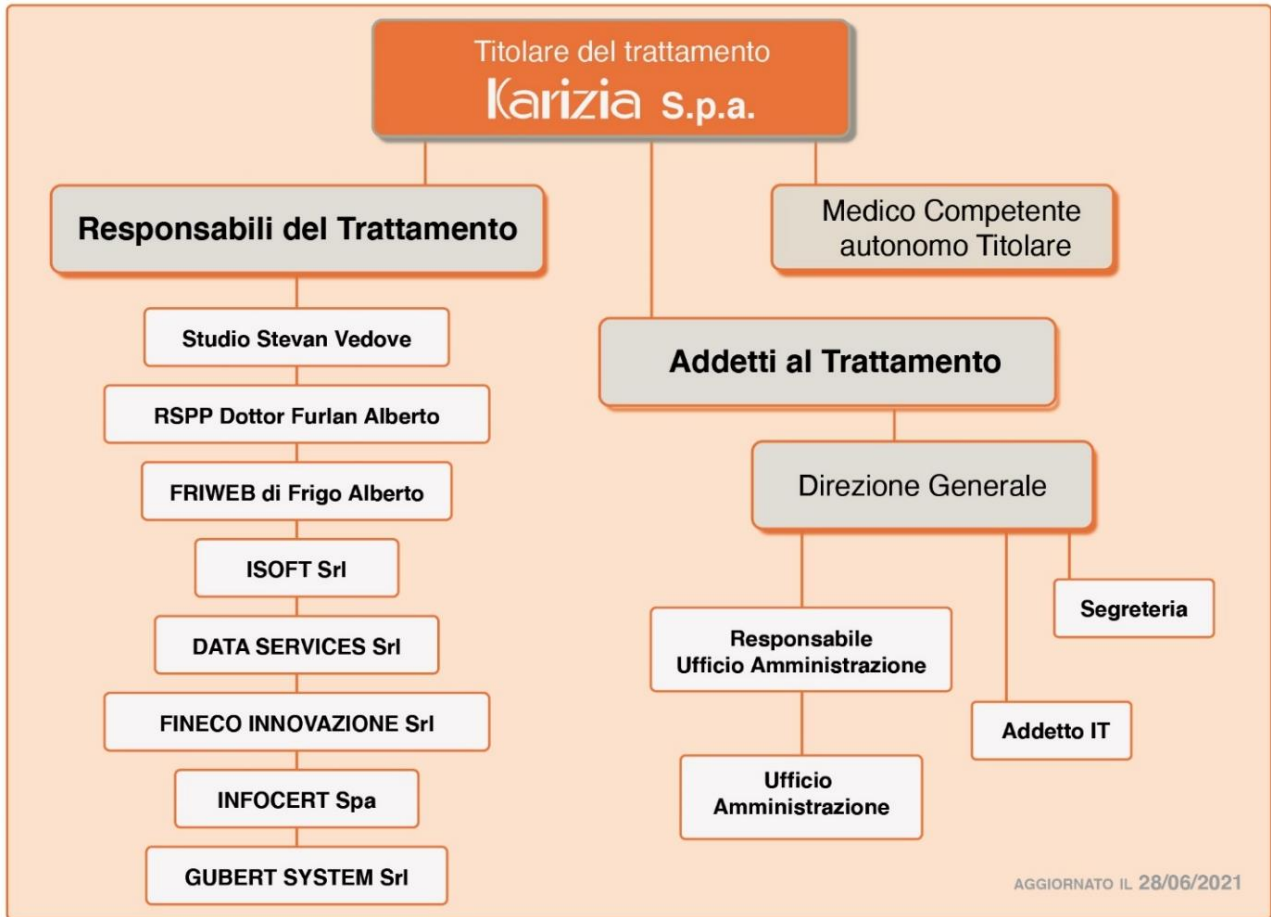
Titolare del trattamento
Karizia S.p.a.

Responsabili del Trattamento

Medico Competente autonomo Titolare

Studio Stevan Vedove

RSPP Dottor Furlan Alberto

FRIWEB di Frigo Alberto

ISOFT Srl

DATA SERVICES Srl

FINECO INNOVAZIONE Srl

INFOCERT Spa

GUBERT SYSTEM Srl

Addetti al Trattamento

Direzione Generale

Responsabile Ufficio Amministrazione

Segreteria

Addetto IT

Ufficio Amministrazione

AGGIORNATO IL 28/06/2021